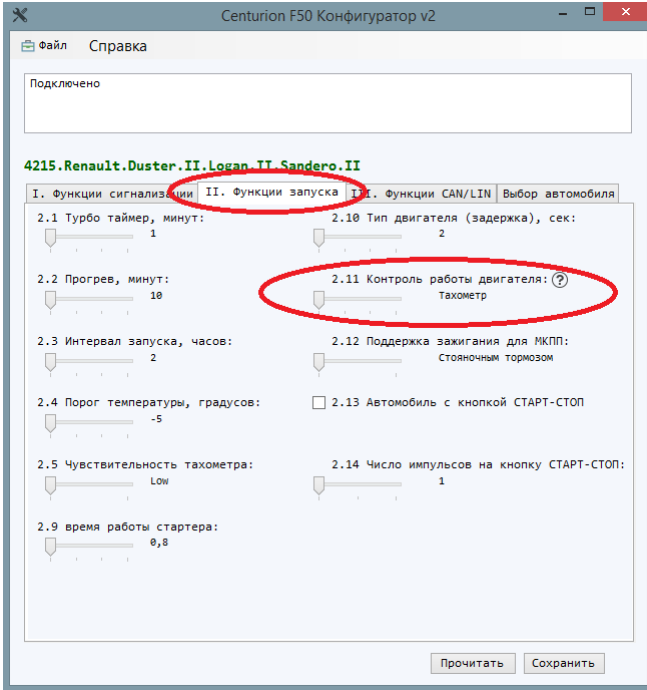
Centurion F50 Конфигуратор v2

Файл Справка

Подключено

4215.Renault.Duster.II.Logan.II.Sandero.II

I. Функции сигнализации | II. Функции запуска | III. Функции CAN/LIN | Выбор автомобиля

2.1 Турбо таймер, минут:
1

2.10 Тип двигателя (задержка), сек:
2

2.2 Прогрев, минут:
10

2.11 Контроль работы двигателя: ?
Тахометр

2.3 Интервал запуска, часов:
2

2.12 Поддержка зажигания для МКПП:
Стояночным тормозом

2.4 Порог температуры, градусов:
-5

2.13 Автомобиль с кнопкой СТАРТ-СТОП

2.5 Чувствительность тахометра:
Low

2.14 Число импульсов на кнопку СТАРТ-СТОП:
1

2.9 время работы стартера:
0,8

Прочитать Сохранить